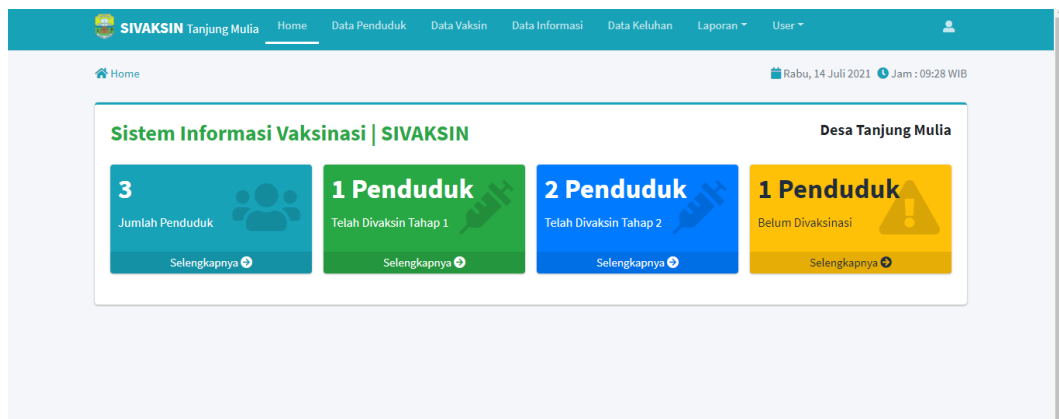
SIVAKSIN Tanjung Mulia Home Data Penduduk Data Vaksin Data Informasi Data Keluhan Laporan User

Home

Rabu, 14 Juli 2021 Jam : 09:28 WIB

Sistem Informasi Vaksinasi | SIVAKSIN

Desa Tanjung Mulia

3
Jumlah Penduduk
Selengkapnya

1 Penduduk
Telah Divaksin Tahap 1
Selengkapnya

2 Penduduk
Telah Divaksin Tahap 2
Selengkapnya

1 Penduduk
Belum Divaksinasi
Selengkapnya